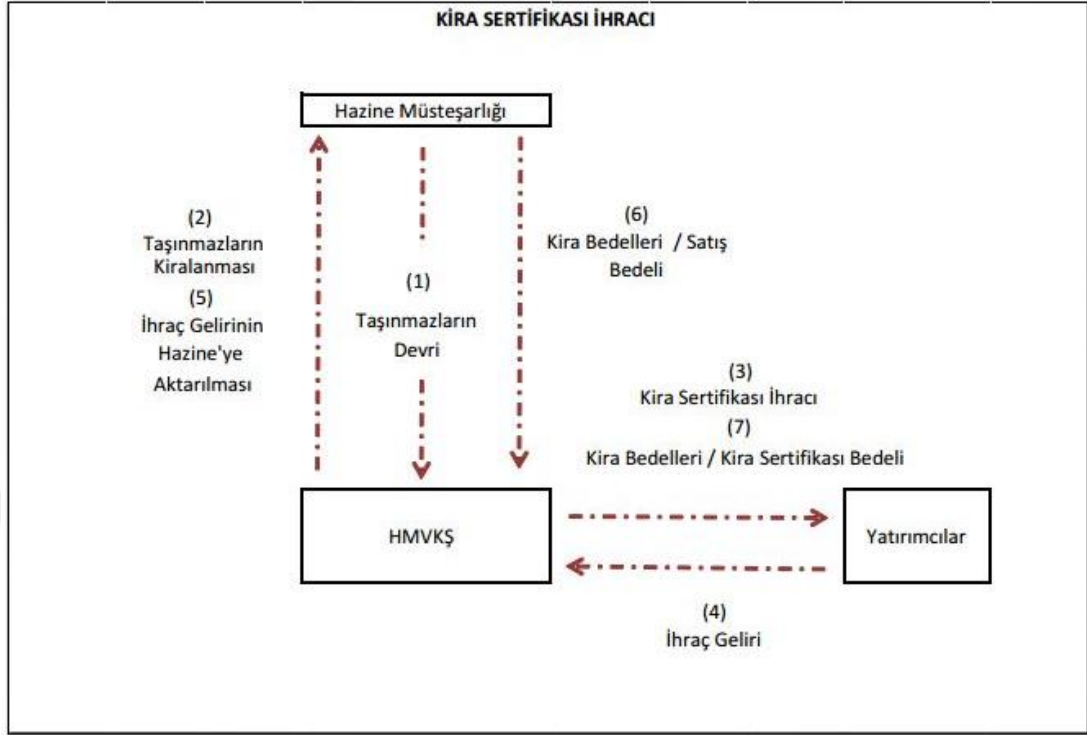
KİRA SERTİFİKASI İHRACI

Hazine Müsteşarlığı

(2)
Taşınmazların Kiralanması
(5)
İhraç Gelirinin Hazine'ye Aktarılması

(1)
Taşınmazların Devri

(6)
Kira Bedelleri / Satış Bedeli

(3)
Kira Sertifikası İhracı
(7)
Kira Bedelleri / Kira Sertifikası Bedeli

HMVKŞ

Yatırımcılar

(4)
İhraç Geliri